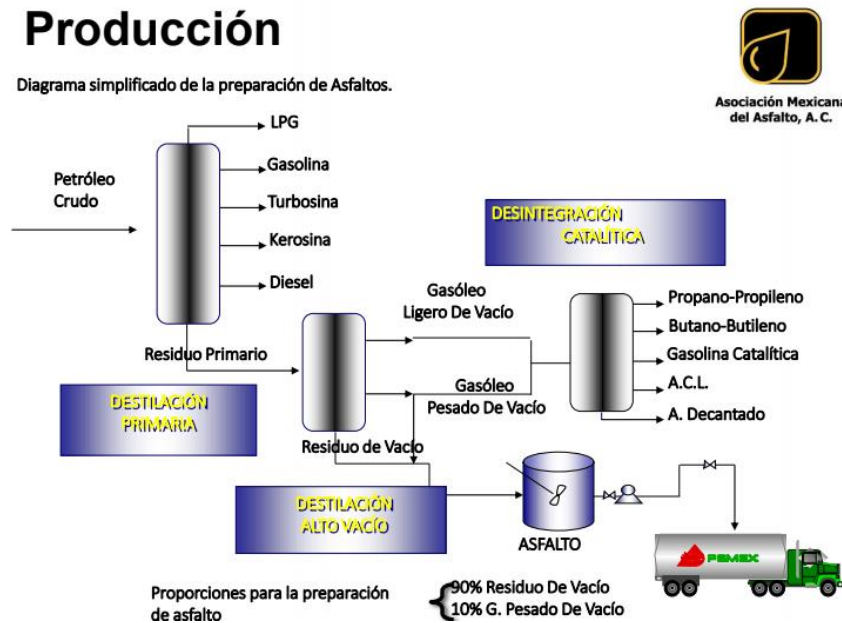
# Producción

Asociación Mexicana del Asfalto, A. C.

Diagrama simplificado de la preparación de Asfaltos.

Petróleo Crudo

LPG

Gasolina

Turbosina

Kerosina

Diesel

DESINTEGRACIÓN CATALÍTICA

Gasóleo Ligero De Vacío

Propano-Propileno

Butano-Butileno

Gasolina Catalítica

A.C.L.

A. Decantado

Residuo Primario

Gasóleo Pesado De Vacío

DESTILACIÓN PRIMARIA

Residuo de Vacío

DESTILACIÓN ALTO VACÍO

ASFALTO

PEMEX

Proporciones para la preparación de asfalto

90% Residuo De Vacío
10% G. Pesado De Vacío